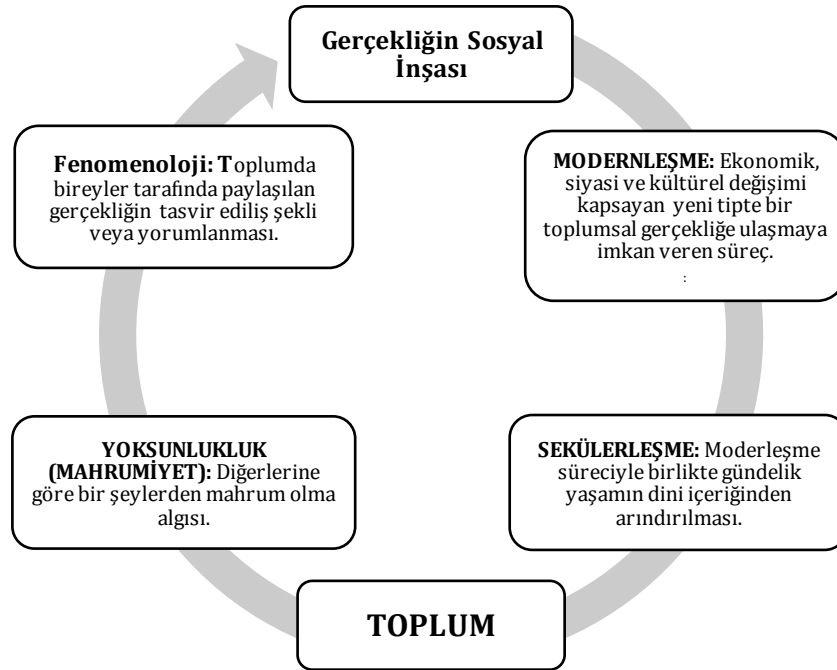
Gerçekliğin Sosyal İnşası

MODERNLEŞME: Ekonomik, siyasi ve kültürel değişimi kapsayan yeni tipte bir toplumsal gerçekliğe ulaşmaya imkan veren süreç.

SEKÜLERLEŞME: Moderleşme süreciyle birlikte gündelik yaşamın dini içeriğinden arındırılması.

TOPLUM

YOKSUNLUKLUK (MAHRUMİYET): Diğerlerine göre bir şeylerden mahrum olma algısı.

Fenomenoloji: Toplumda bireyler tarafında paylaşılan gerçekliğin tasvir ediliş şekli veya yorumlanması.